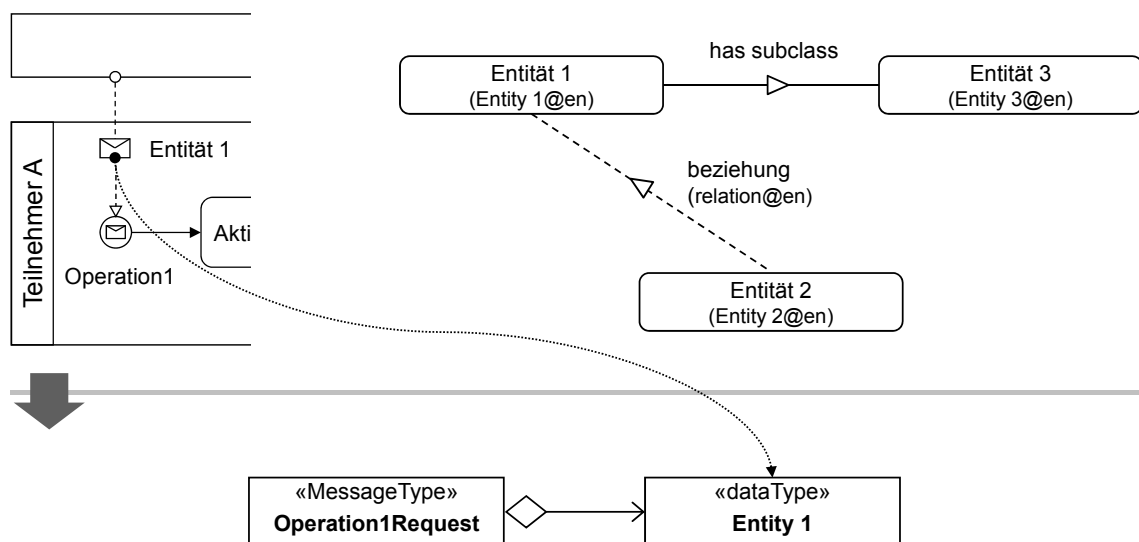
Teilnehmer A

Entität 1

Operation1

Akti

has subclass

Entität 1
(Entity 1@en)

Entität 3
(Entity 3@en)

beziehung
(relation@en)

Entität 2
(Entity 2@en)

«MessageType»
Operation1Request

«dataType»
Entity 1